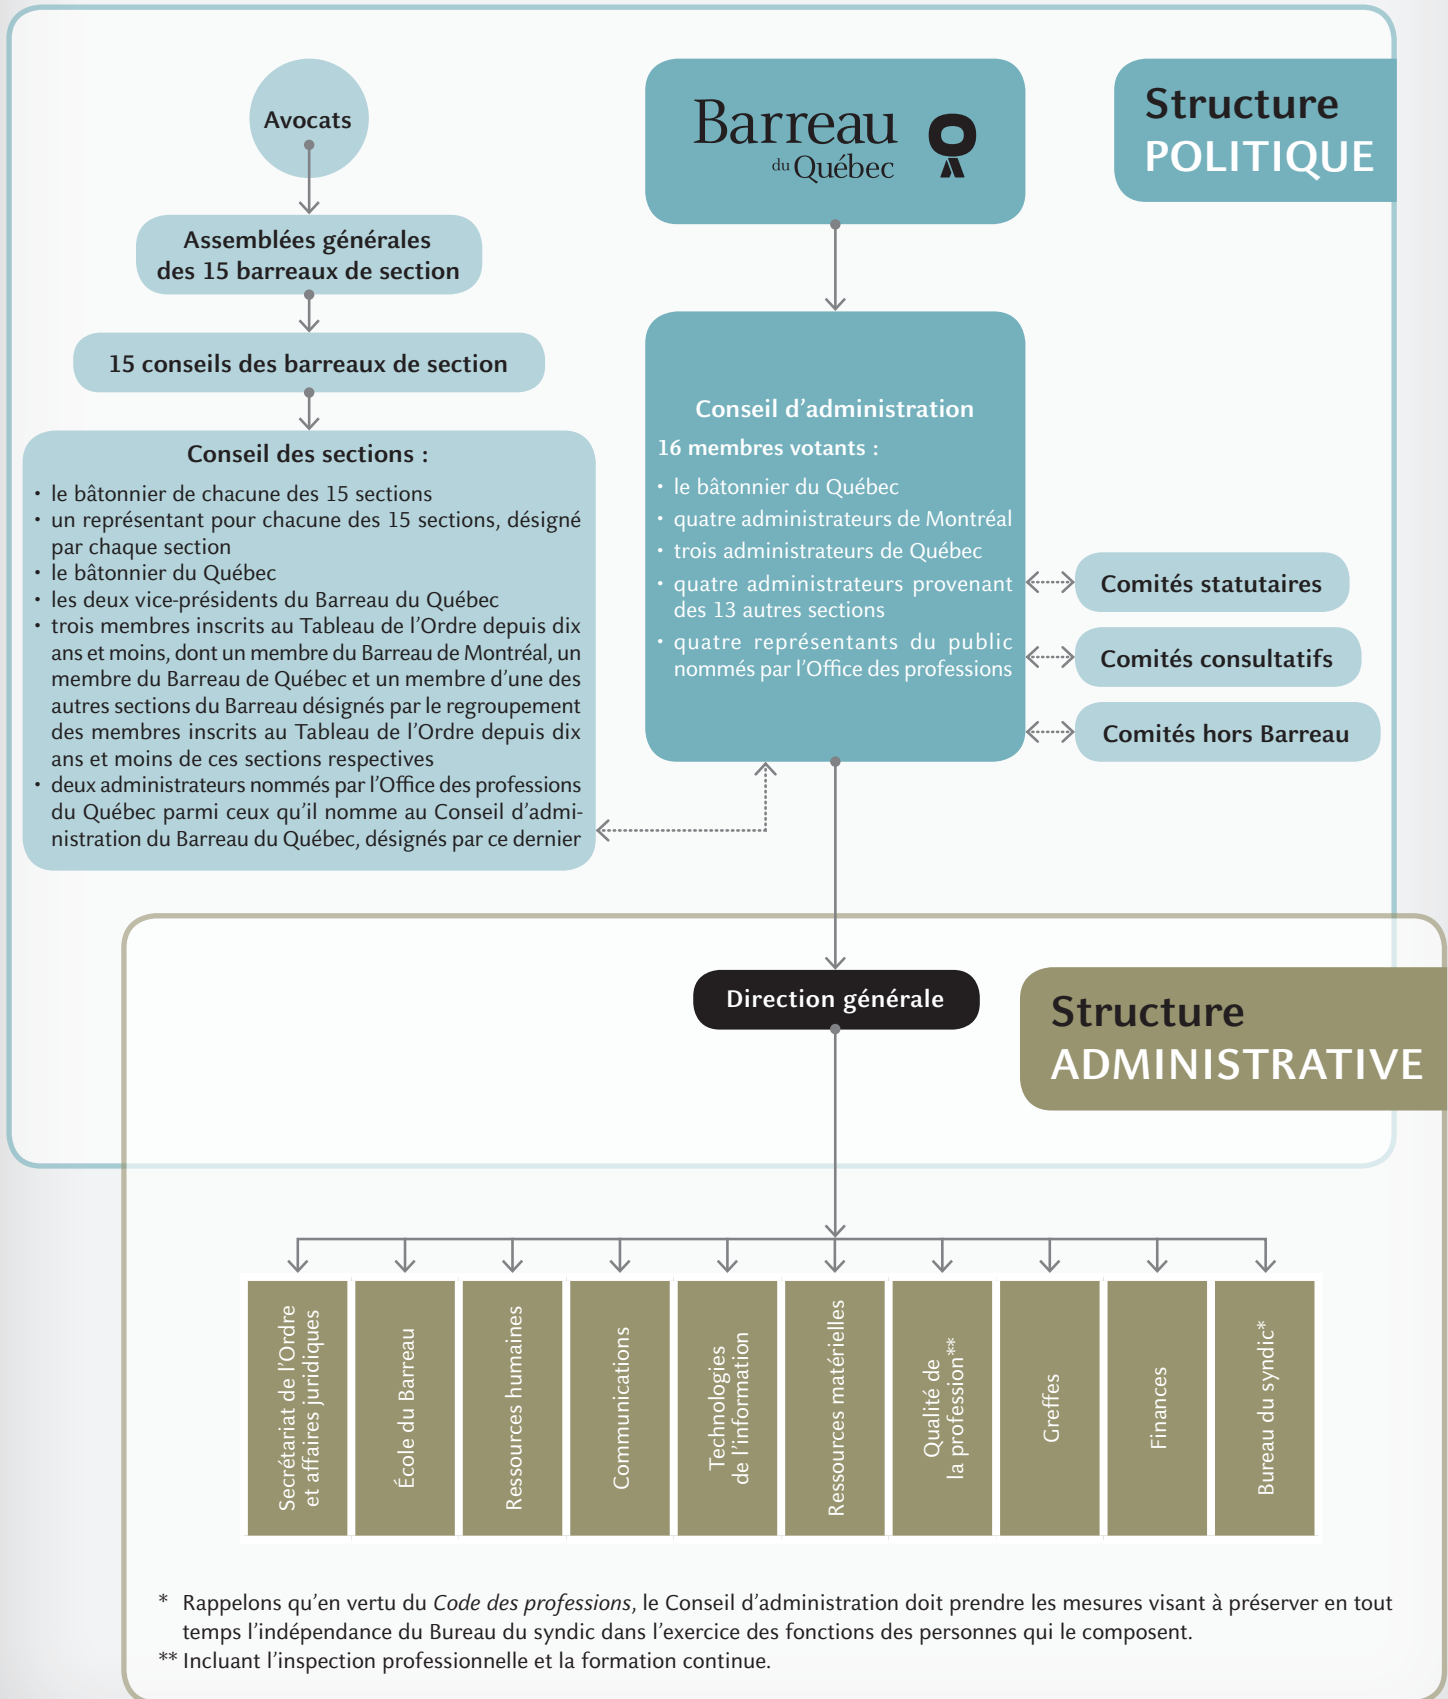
Avocats

Assemblées générales des 15 barreaux de section

15 conseils des barreaux de section

Conseil des sections :

• le bâtonnier de chacune des 15 sections
• un représentant pour chacune des 15 sections, désigné par chaque section
• le bâtonnier du Québec
• les deux vice-présidents du Barreau du Québec
• trois membres inscrits au Tableau de l'Ordre depuis dix ans et moins, dont un membre du Barreau de Montréal, un membre du Barreau de Québec et un membre d'une des autres sections du Barreau désignés par le regroupement des membres inscrits au Tableau de l'Ordre depuis dix ans et moins de ces sections respectives
• deux administrateurs nommés par l'Office des professions du Québec parmi ceux qu'il nomme au Conseil d'administration du Barreau du Québec, désignés par ce dernier

Barreau du Québec

Structure POLITIQUE

Conseil d'administration
16 membres votants :
• le bâtonnier du Québec
• quatre administrateurs de Montréal
• trois administrateurs de Québec
• quatre administrateurs provenant des 13 autres sections
• quatre représentants du public nommés par l'Office des professions

Comités statutaires

Comités consultatifs

Comités hors Barreau

Direction générale

Structure ADMINISTRATIVE

Secrétariat de l'Ordre et affaires juridiques

École du Barreau

Ressources humaines

Communications

Technologies de l'information

Ressources matérielles

Qualité de la profession**

Greffes

Finances

Bureau du syndic*

* Rappelons qu'en vertu du *Code des professions*, le Conseil d'administration doit prendre les mesures visant à préserver en tout temps l'indépendance du Bureau du syndic dans l'exercice des fonctions des personnes qui le composent.
** Incluant l'inspection professionnelle et la formation continue.